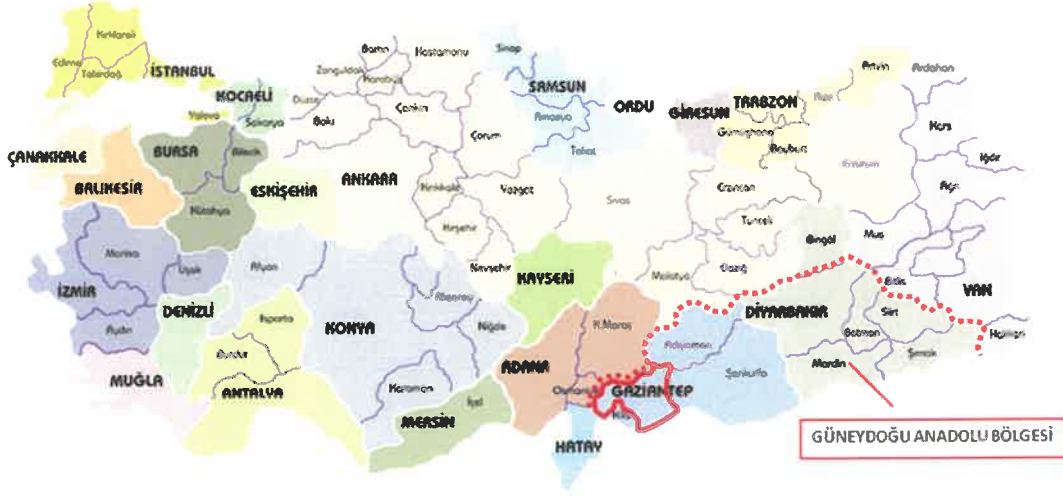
Kırklareli
Edirne
Tekirdağ
İSTANBUL
KOCAELİ
Yalova
Sakarya
Düzce
Zonguldak
Karabük
Bartın
Kastamonu
Sinop
SAMSUN
ORDU
GİRESUN
TRABZON
Rize
Artvin
Ardahan
Kars
Iğdır
Ağrı
Erzurum
Gümüşhane
Bayburt
Erzincan
Tunceli
Bingöl
Muş
Bitlis
VAN
Hakkari
Siirt
Batman
Şırnak
Mardin
DİYARBAKIR
Elazığ
Malatya
Adıyaman
Şanlıurfa
GAZİANTEP
Kilis
Osmaniye
HATAY
ADANA
K.Maraş
KAYSERİ
Sivas
Tokat
Amasya
Çorum
Yozgat
Kırıkkale
Kırşehir
Nevşehir
Niğde
Aksaray
KONYA
Karaman
İçel
MERSİN
ANTALYA
Burdur
Isparta
Afyon
Uşak
Kütahya
Bilecik
BURSA
ESKİŞEHİR
ANKARA
Çankırı
Bolu
ÇANAKKALE
BALIKESİR
Manisa
İZMİR
Aydın
DENİZLİ
MUĞLA
GÜNEYDOĞU ANADOLU BÖLGESİ